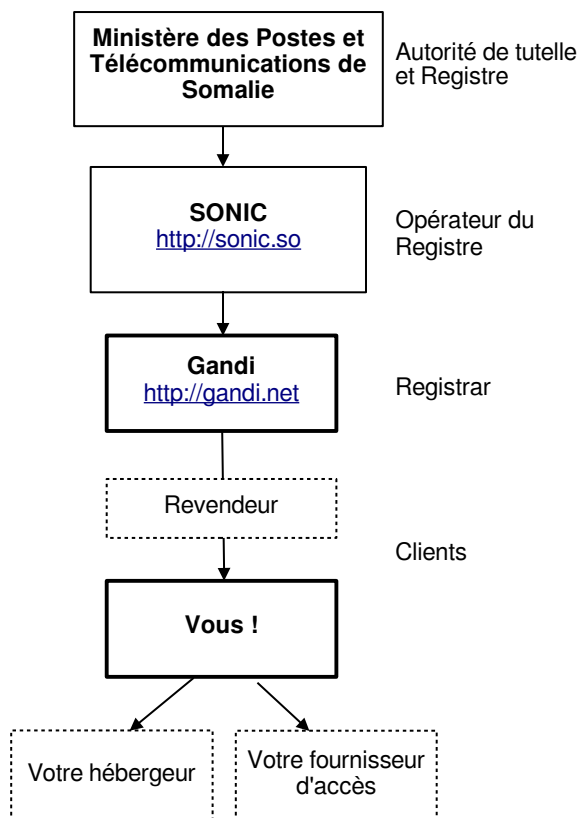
Ministère des Postes et Télécommunications de Somalie

Autorité de tutelle et Registre

SONIC
http://sonic.so

Opérateur du Registre

Gandi
http://gandi.net

Registrar

Revendeur

Clients

Vous !

Votre hébergeur

Votre fournisseur d'accès